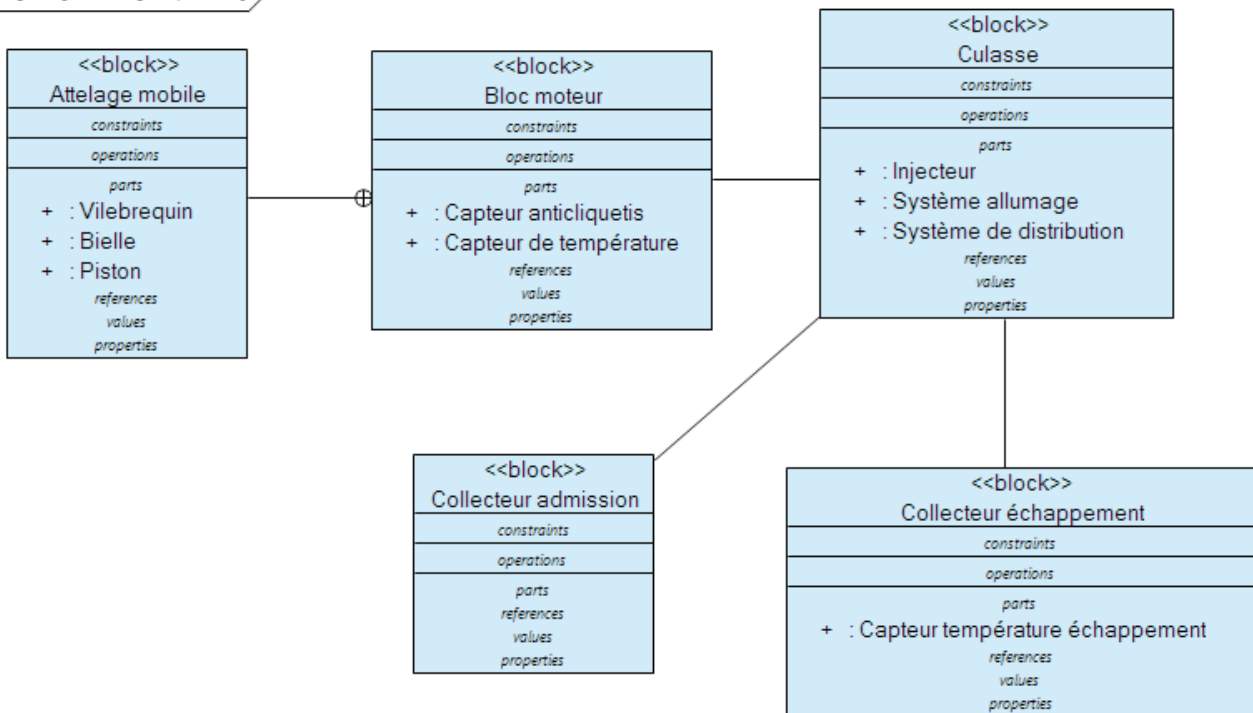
<<block>>
Attelage mobile
constraints
operations
parts
+ : Vilebrequin
+ : Bielle
+ : Piston
references
values
properties

<<block>>
Bloc moteur
constraints
operations
parts
+ : Capteur anticliquetis
+ : Capteur de température
references
values
properties

<<block>>
Culasse
constraints
operations
parts
+ : Injecteur
+ : Système allumage
+ : Système de distribution
references
values
properties

<<block>>
Collecteur admission
constraints
operations
parts
references
values
properties

<<block>>
Collecteur échappement
constraints
operations
parts
+ : Capteur température échappement
references
values
properties